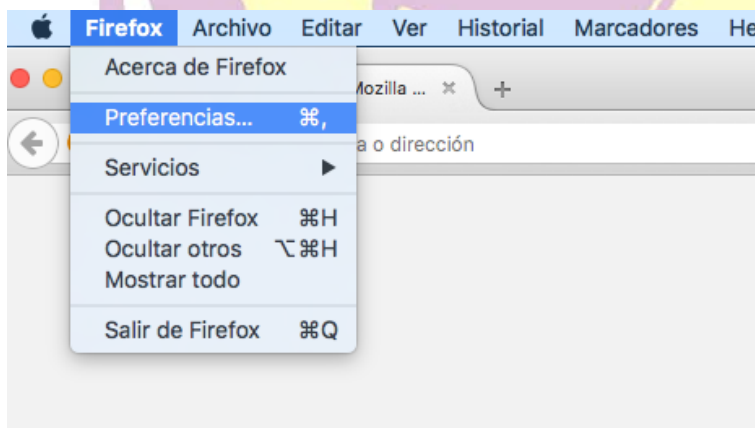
Firefox Archivo Editar Ver Historial Marcadores He

Acerca de Firefox

Preferencias... ⌘,

Servicios ▶

Ocultar Firefox ⌘H
Ocultar otros ⌥⌘H
Mostrar todo

Salir de Firefox ⌘Q

Mozilla ... ×

+

a o dirección